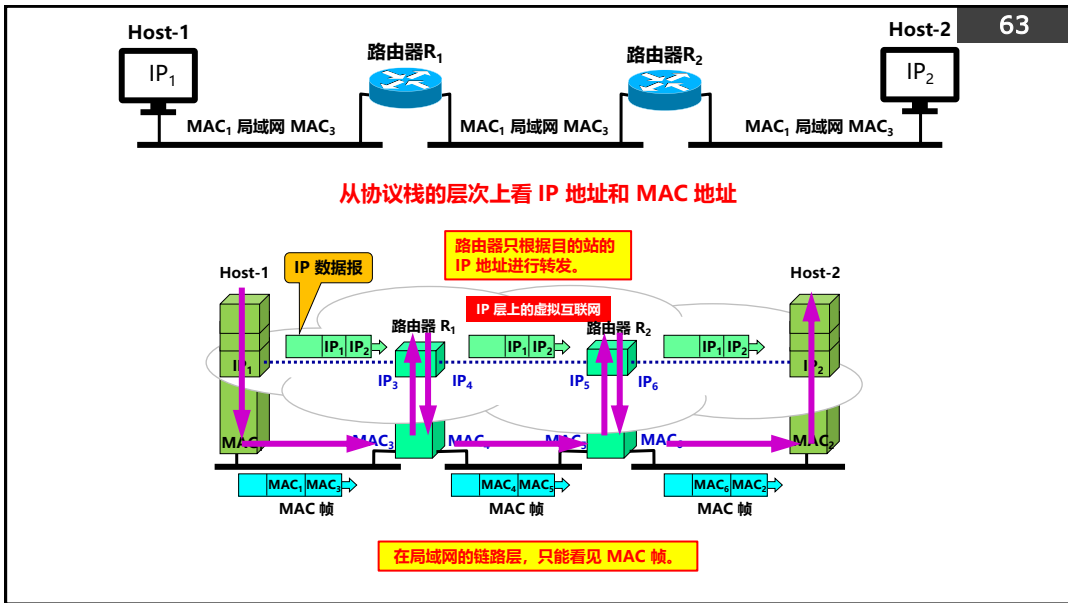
63

Host-1

$IP_1$

路由器$R_1$

路由器$R_2$

Host-2

$IP_2$

$MAC_1$ 局域网 $MAC_3$

$MAC_1$ 局域网 $MAC_3$

$MAC_1$ 局域网 $MAC_3$

从协议栈的层次上看 IP 地址和 MAC 地址

路由器只根据目的站的 IP 地址进行转发。

Host-1

IP 数据报

IP 层上的虚拟互联网

路由器 $R_1$

路由器 $R_2$

Host-2

$IP_1$ $IP_2$

$IP_1$ $IP_2$

$IP_1$ $IP_2$

$IP_1$

$IP_2$

$IP_3$

$IP_4$

$IP_5$

$IP_6$

$MAC_1$

$MAC_3$

$MAC_4$

$MAC_5$

$MAC_6$

$MAC_2$

$MAC_1$ $MAC_3$

$MAC_4$ $MAC_5$

$MAC_6$ $MAC_2$

MAC 帧

MAC 帧

MAC 帧

在局域网的链路层，只能看见 MAC 帧。